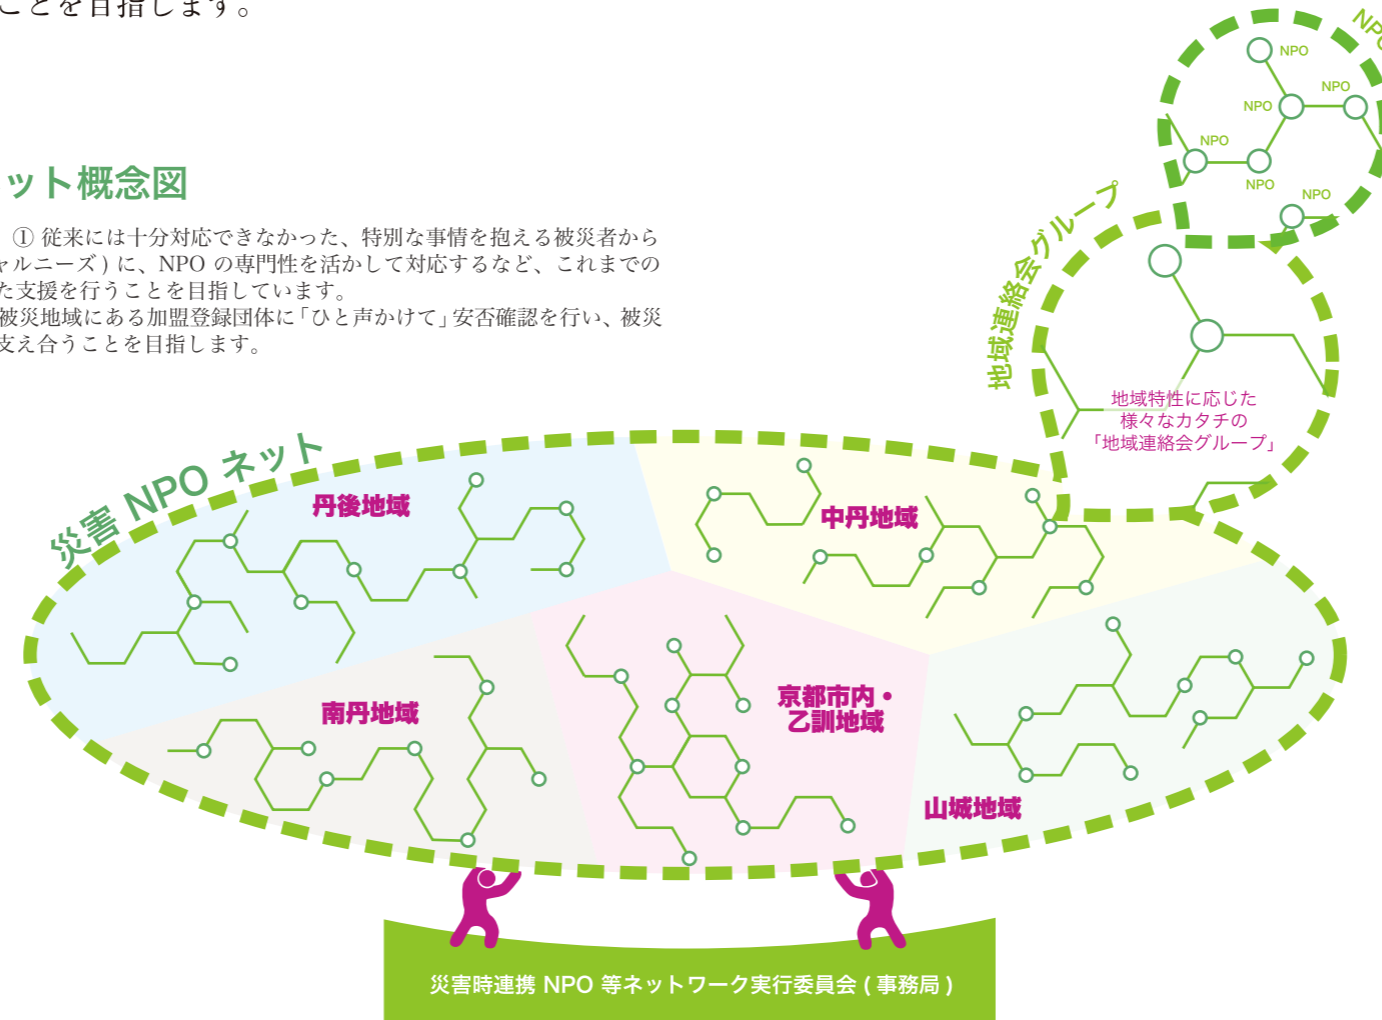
ことを目指します。

ット概念図

① 従来には十分対応できなかった、特別な事情を抱える被災者から
ャルニーズ）に、NPO の専門性を活かして対応するなど、これまでの
た支援を行うことを目指しています。
被災地域にある加盟登録団体に「ひと声かけて」安否確認を行い、被災
支え合うことを目指します。

NPO
NPO
NPO
NPO
NPO
NPO
NP

地域連絡会グループ

地域特性に応じた
様々なカタチの
「地域連絡会グループ」

災害 NPO ネット

丹後地域

中丹地域

南丹地域

京都市内・
乙訓地域

山城地域

災害時連携 NPO 等ネットワーク実行委員会 ( 事務局 )